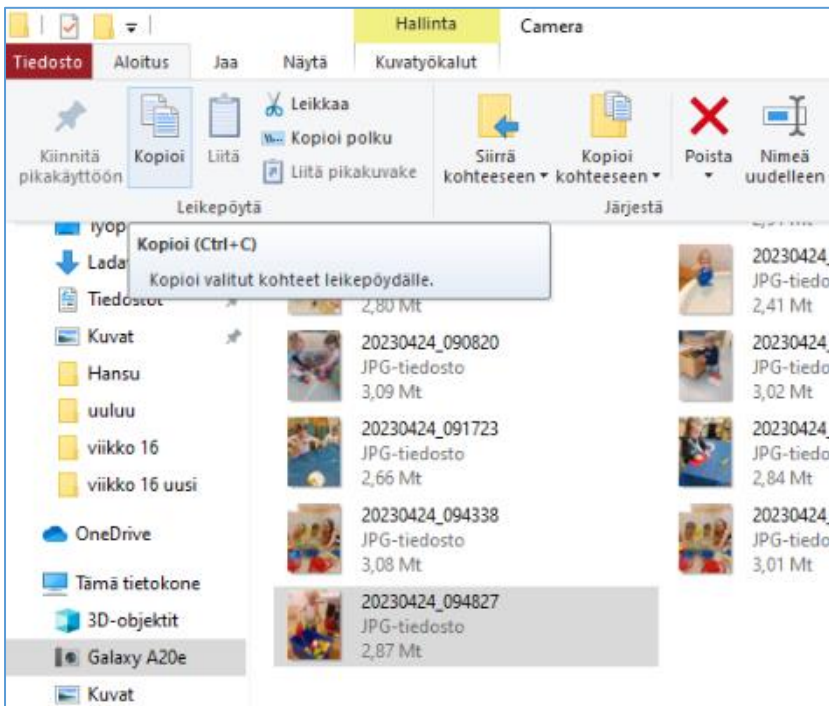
Hallinta
Camera
Tiedosto
Aloitus
Jaa
Näytä
Kuvatyökalut

Kiinnitä pikakäyttöön
Kopioi
Liitä
Leikkaa
Kopioi polku
Liitä pikakuvake
Siirrä kohteeseen
Kopioi kohteeseen
Poista
Nimeä uudelleen
Leikepöytä
Järjestä

Kopioi (Ctrl+C)
Kopioi valitut kohteet leikepöydälle.

Työp
Lada
Tiedostot
Kuvat
Hansu
uuluu
viikko 16
viikko 16 uusi
OneDrive
Tämä tietokone
3D-objektit
Galaxy A20e
Kuvat

2,80 Mt
20230424_090820
JPG-tiedosto
3,09 Mt
20230424_091723
JPG-tiedosto
2,66 Mt
20230424_094338
JPG-tiedosto
3,08 Mt
20230424_094827
JPG-tiedosto
2,87 Mt

20230424_
JPG-tiedo
2,41 Mt
20230424_
JPG-tiedo
3,02 Mt
20230424_
JPG-tiedo
2,84 Mt
20230424_
JPG-tiedo
3,01 Mt